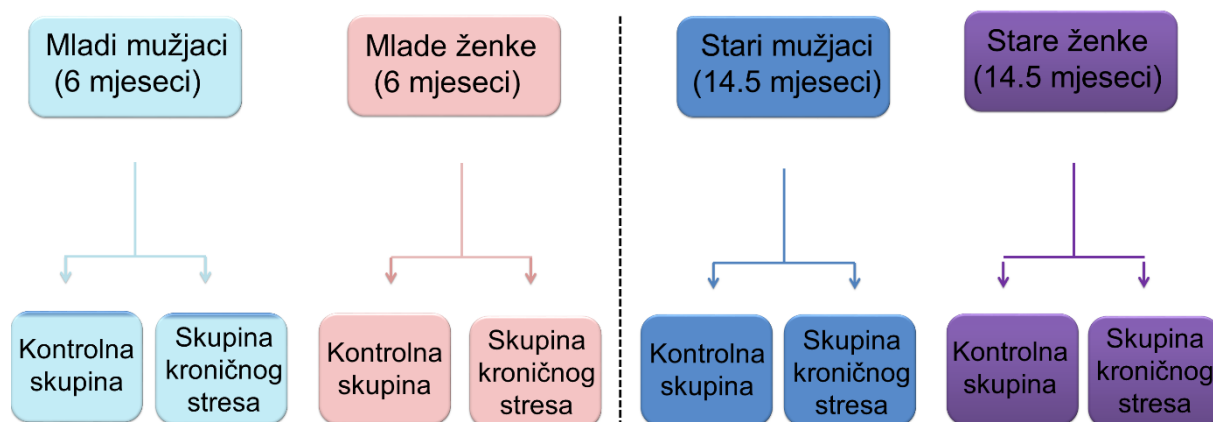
Mladi mužjaci (6 mjeseci)

Kontrolna skupina

Skupina kroničnog stresa

Mlade ženke (6 mjeseci)

Kontrolna skupina

Skupina kroničnog stresa

Stari mužjaci (14.5 mjeseci)

Kontrolna skupina

Skupina kroničnog stresa

Stare ženke (14.5 mjeseci)

Kontrolna skupina

Skupina kroničnog stresa